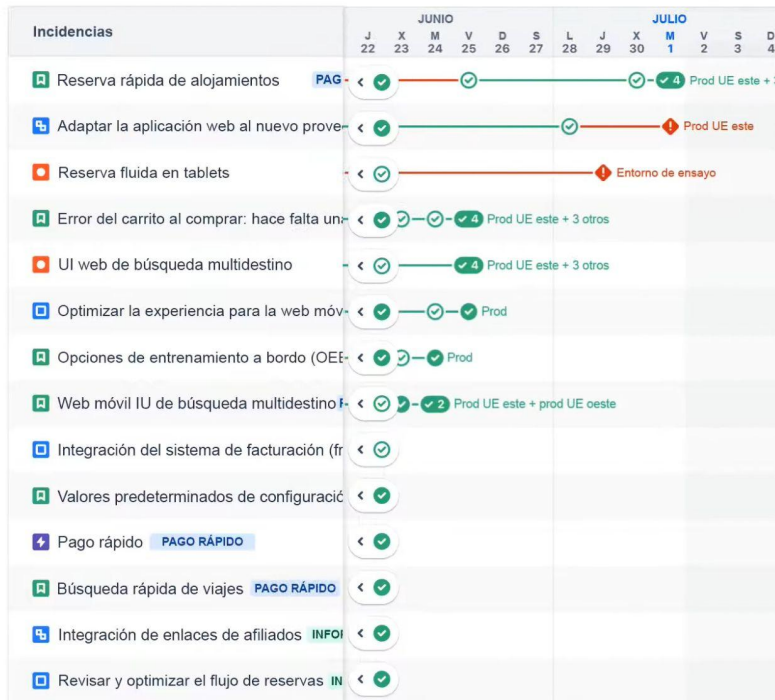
Incidencias

| JUNIO | | | | | | | | | JULIO | | | |
|---|---|---|---|---|---|---|---|---|---|---|---|---|
| J 22 | X 23 | M 24 | V 25 | D 26 | S 27 | L 28 | J 29 | X 30 | M 1 | V 2 | S 3 | D 4 |

Reserva rápida de alojamientos PAG
4 Prod UE este + 3

Adaptar la aplicación web al nuevo prove
Prod UE este

Reserva fluida en tablets
Entorno de ensayo

Error del carrito al comprar: hace falta un
4 Prod UE este + 3 otros

UI web de búsqueda multidestino
4 Prod UE este + 3 otros

Optimizar la experiencia para la web móv
Prod

Opciones de entrenamiento a bordo (OEE
Prod

Web móvil IU de búsqueda multidestino F
2 Prod UE este + prod UE oeste

Integración del sistema de facturación (fr

Valores predeterminados de configuració

Pago rápido PAGO RÁPIDO

Búsqueda rápida de viajes PAGO RÁPIDO

Integración de enlaces de afiliados INFO

Revisar y optimizar el flujo de reservas IN